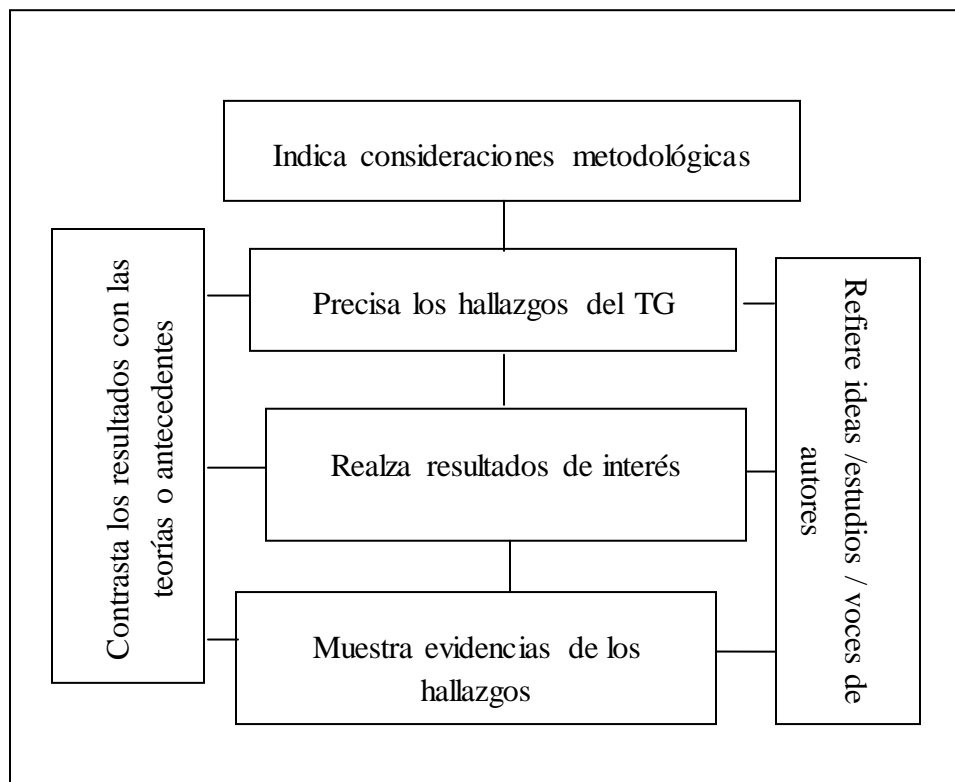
Indica consideraciones metodológicas

Contrasta los resultados con las teorías o antecedentes

Precisa los hallazgos del TG

Refiere ideas /estudios / voces de autores

Realza resultados de interés

Muestra evidencias de los hallazgos